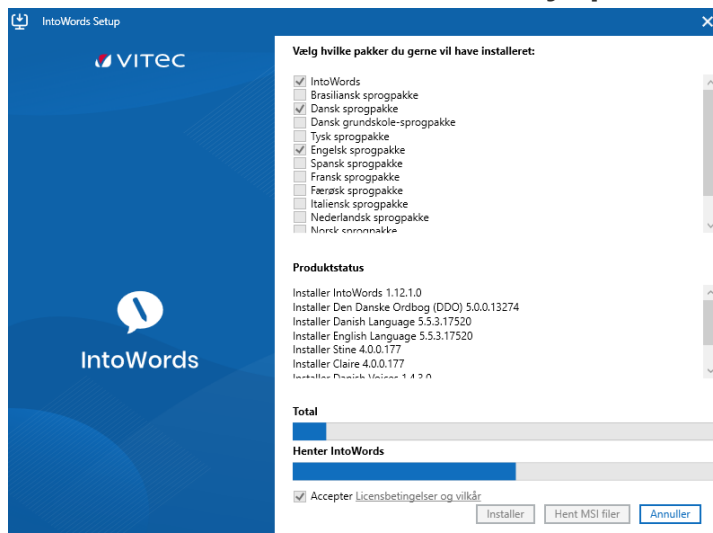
IntoWords Setup

VITEC

IntoWords

Vælg hvilke pakker du gerne vil have installeret:

IntoWords
Brasiliansk sprogpakke
Dansk sprogpakke
Dansk grundskole-sprogpakke
Tysk sprogpakke
Engelsk sprogpakke
Spansk sprogpakke
Fransk sprogpakke
Færøsk sprogpakke
Italiensk sprogpakke
Nederlandsk sprogpakke
Norsk sprogpakke

Produktstatus

Installer IntoWords 1.12.1.0
Installer Den Danske Ordbog (DDO) 5.0.0.13274
Installer Danish Language 5.5.3.17520
Installer English Language 5.5.3.17520
Installer Stine 4.0.0.177
Installer Claire 4.0.0.177
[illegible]

Total

Henter IntoWords

Accepter Licensbetingelser og vilkår

Installer Hent MSI filer Annuller